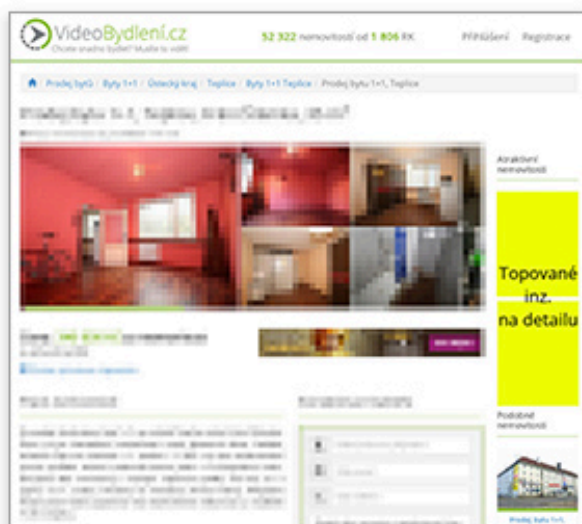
VideoBydlení.cz
Chcete snadno bydlet? Musíte to vidět!

52 322 nemovitostí od 1 806 Kč

Přihlášení Registrace

Prodej bytů / Byty 1+1 / Ústecký kraj / Teplice / Byty 1+1 Teplice / Prodej bytu 1+1, Teplice

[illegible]

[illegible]

Atraktivní nemovitosti

Topované inz. na detailu

Podobné nemovitosti

Prodej bytu 1+1,